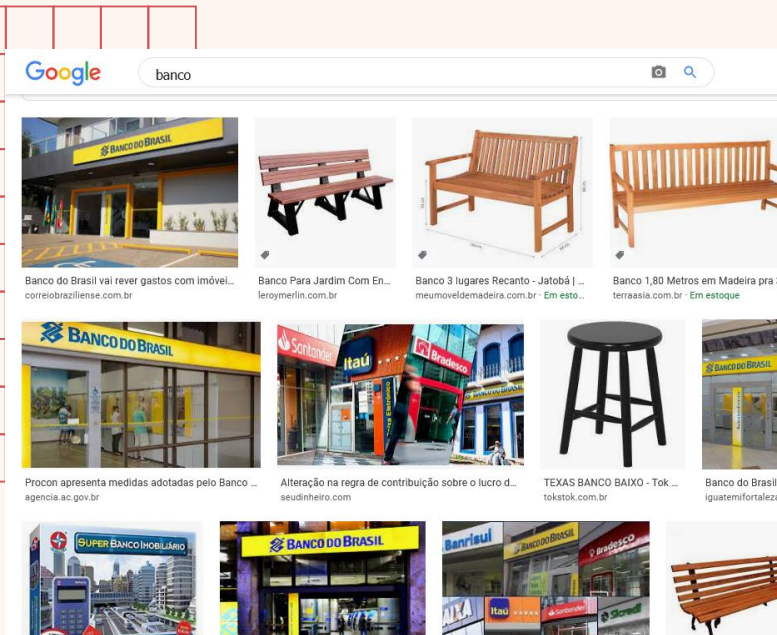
Google

banco

BANCO DO BRASIL

Banco do Brasil vai rever gastos com imóvei...
correiobraziliense.com.br

Banco Para Jardim Com En...
leroymerlin.com.br

Banco 3 lugares Recanto - Jatobá | ...
meumoveldemadeira.com.br · Em esto...

Banco 1,80 Metros em Madeira pra
terraasia.com.br · Em estoque

BANCO DO BRASIL

Procon apresenta medidas adotadas pelo Banco ...
agencia.ac.gov.br

Santander Itaú Bradesco

Alteração na regra de contribuição sobre o lucro d...
seudinheiro.com

TEXAS BANCO BAIXO - Tok ...
tokstok.com.br

BANCO DO BRASIL

Banco do Brasil
iguatemifortalez

SUPER BANCO IMOBILIÁRIO

BANCO DO BRASIL

Banrisul BANCO DO BRASIL Bradesco Itaú Santander